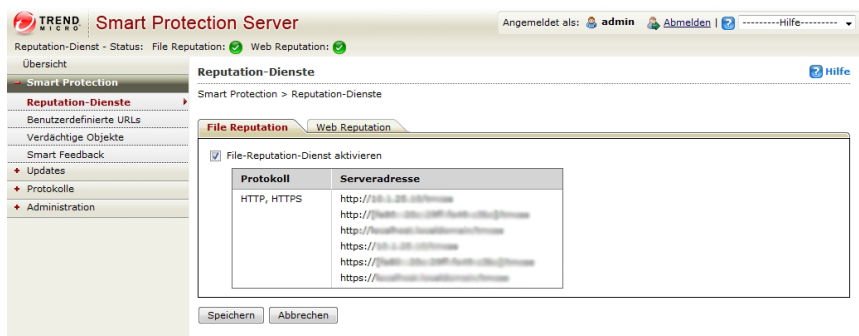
TREND MICRO Smart Protection Server

Angemeldet als: admin Abmelden | ---------Hilfe---------

Reputation-Dienst - Status: File Reputation: Web Reputation:

Übersicht
Smart Protection
Reputation-Dienste
Benutzerdefinierte URLs
Verdächtige Objekte
Smart Feedback
Updates
Protokolle
Administration

Reputation-Dienste

Hilfe

Smart Protection > Reputation-Dienste

File Reputation | Web Reputation

File-Reputation-Dienst aktivieren

| Protokoll | Serveradresse |
|---|---|
| HTTP, HTTPS | http://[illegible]<br>http://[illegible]<br>http://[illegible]<br>https://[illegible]<br>https://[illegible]<br>https://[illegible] |

Speichern Abbrechen